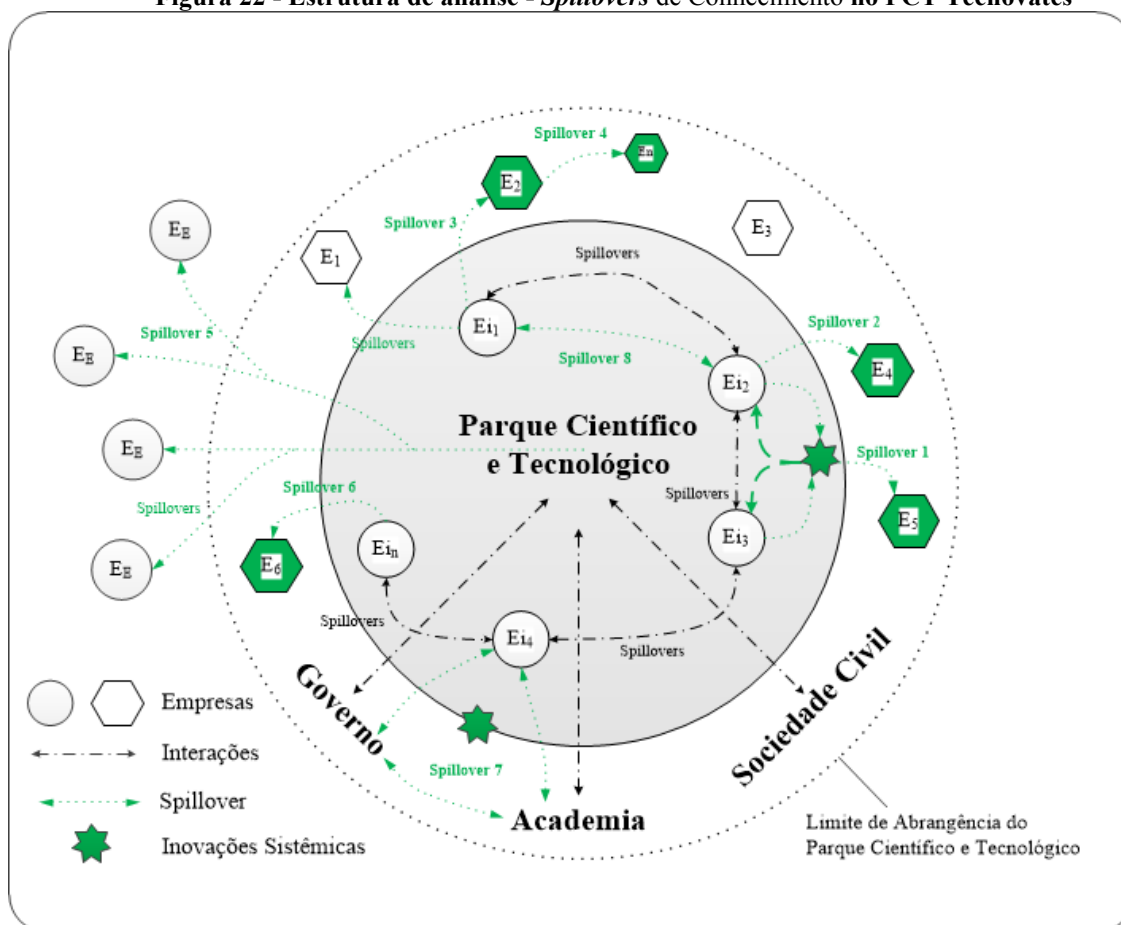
Figura 22 - Estrutura de análise - *Spillovers* de Conhecimento no PCT Tecnovates

Spillover 4

En

$E_2$

Spillover 3

$E_E$

$E_1$

Spillovers

$E_3$

Spillover 5

$Ei_1$

Spillover 2

$E_E$

Spillovers

Spillover 8

$Ei_2$

$E_4$

$E_E$

Parque Científico e Tecnológico

Spillover 1

Spillovers

Spillovers

Spillover 6

$E_5$

$Ei_3$

$E_E$

$E_6$

$Ei_n$

Spillovers

$Ei_4$

Spillovers

Governo

Sociedade Civil

Empresas

Interações

Spillover 7

Spillover

Academia

Inovações Sistêmicas

Limite de Abrangência do Parque Científico e Tecnológico